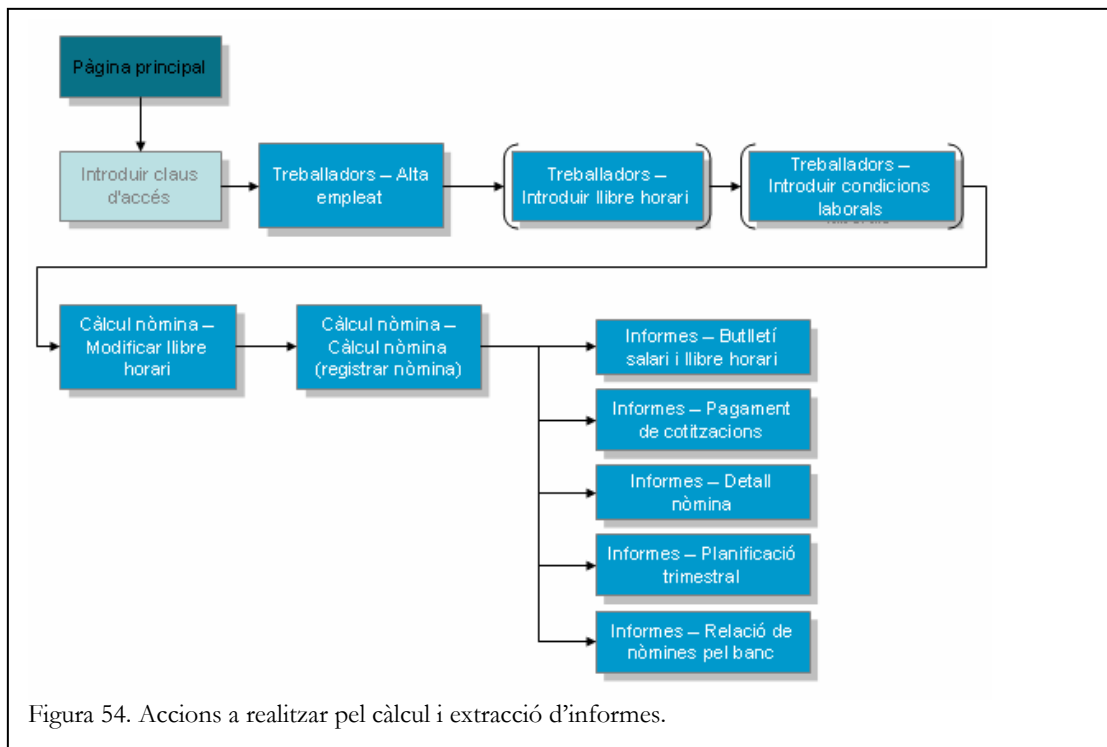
Pàgina principal

Introduir claus d'accés

Treballadors – Alta empleat

Treballadors – Introduir llibre horari

Treballadors – Introduir condicions laborals

Càlcul nòmina – Modificar llibre horari

Càlcul nòmina – Càlcul nòmina (registrar nòmina)

Informes – Butlletí salari i llibre horari

Informes – Pagament de cotitzacions

Informes – Detall nòmina

Informes – Planificació trimestral

Informes – Relació de nòmines pel banc

Figura 54. Accions a realitzar pel càlcul i extracció d'informes.